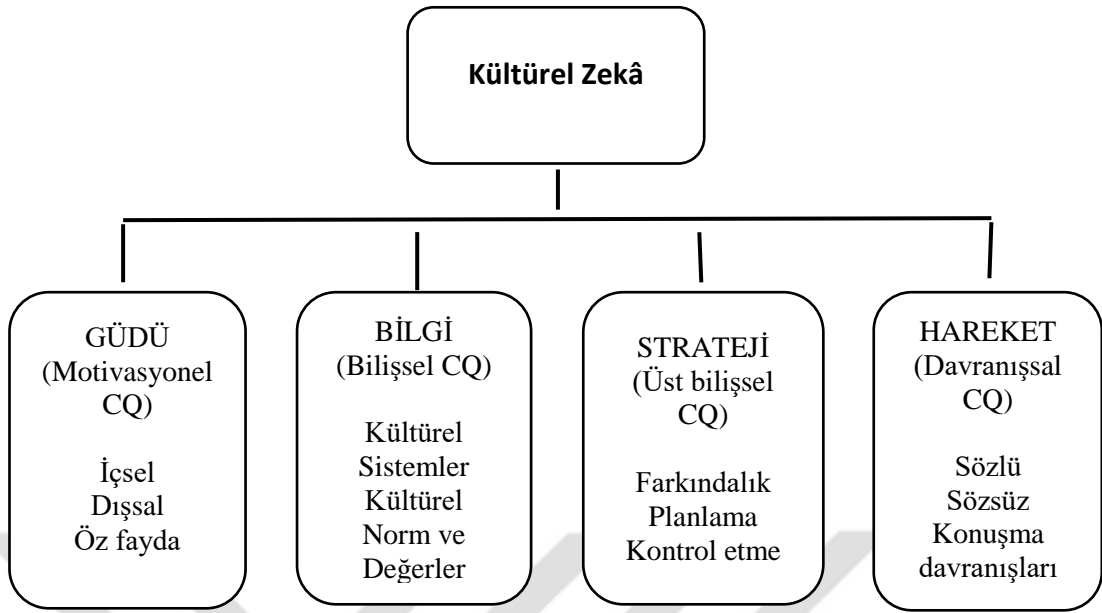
Kültürel Zekâ

GÜDÜ
(Motivasyonel CQ)

İçsel
Dışsal
Öz fayda

BİLGİ
(Bilişsel CQ)

Kültürel
Sistemler
Kültürel
Norm ve
Değerler

STRATEJİ
(Üst bilişsel CQ)

Farkındalık
Planlama
Kontrol etme

HAREKET
(Davranışsal CQ)

Sözlü
Sözsüz
Konuşma
davranışları